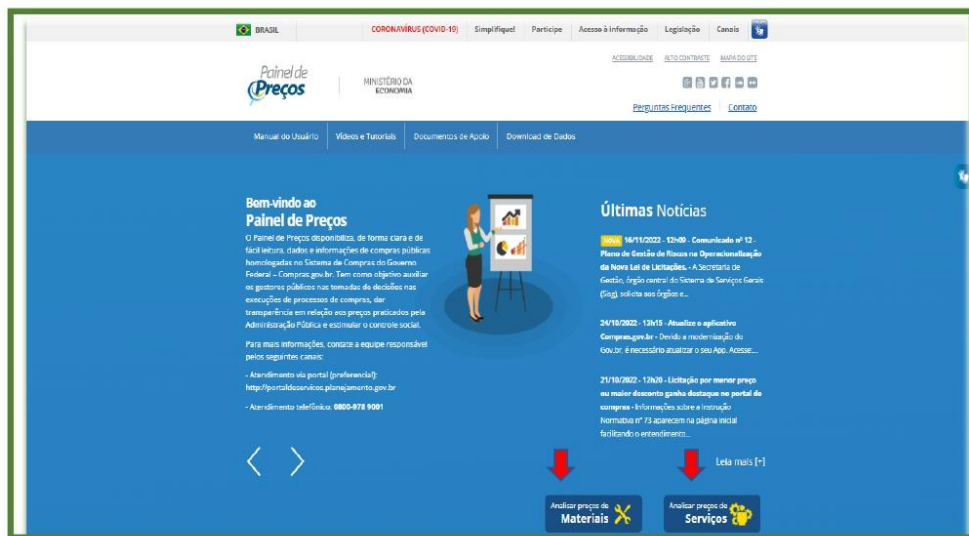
BRASIL CORONAVÍRUS (COVID-19) Simplifique! Participe Acesso à informação Legislação Canais

ACESSIBILIDADE ALTO CONTRASTE MAPA DO SITE

Painel de Preços

MINISTÉRIO DA ECONOMIA

Perguntas Frequentes Contato

Manual do Usuário Vídeos e Tutoriais Documentos de Apoio Download de Dados

Bem-vindo ao
Painel de Preços

O Painel de Preços disponibiliza, de forma clara e de fácil leitura, dados e informações de compras públicas homologadas no Sistema de Compras do Governo Federal – Compras.gov.br. Tem como objetivo auxiliar os gestores públicos nas tomadas de decisões nas execuções de processos de compras, dar transparência em relação aos preços praticados pela Administração Pública e estimular o controle social.

Para mais informações, contate a equipe responsável pelos seguintes canais:

- Atendimento via portal (preferencial): http://portaldeservicos.planejamento.gov.br

- Atendimento telefônico: 0800-978 9001

Últimas Notícias

NOVA 16/11/2022 - 12h00 - Comunicado nº 12 - Plano de Gestão de Riscos na Operacionalização da Nova Lei de Licitações. - A Secretaria de Gestão, órgão central do Sistema de Serviços Gerais (Sisg), solicita aos órgãos e...

24/10/2022 - 12h15 - Atualize o aplicativo Compras.gov.br - Devido a modernização do Gov.br, é necessário atualizar o seu App. Acesse...

21/10/2022 - 12h20 - Licitação por menor preço ou maior desconto ganha destaque no portal de compras - Informações sobre a Instrução Normativa nº 73 aparecem na página inicial facilitando o entendimento...

Leia mais [+]

Analisar preços de Materiais

Analisar preços de Serviços